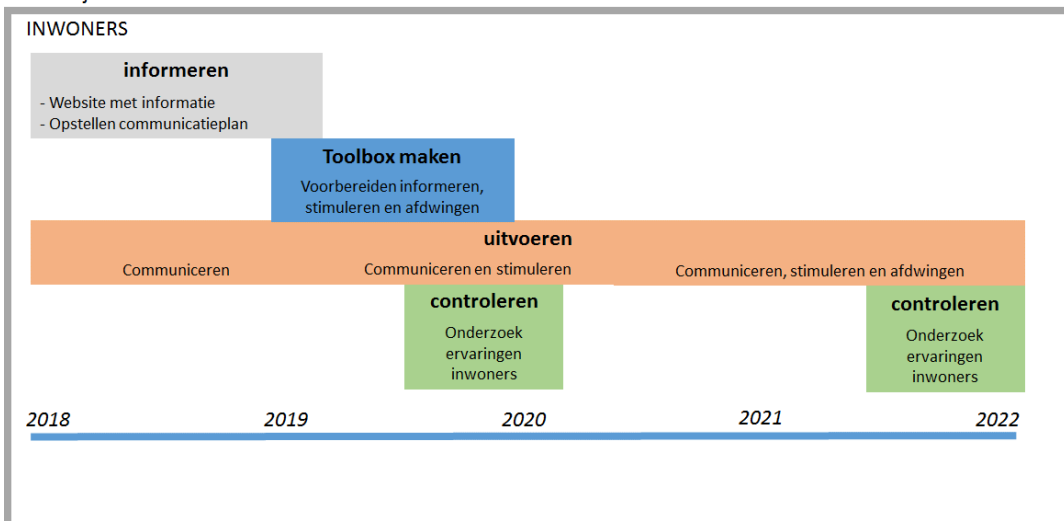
INWONERS

informeren

- Website met informatie
- Opstellen communicatieplan

Toolbox maken

Voorbereiden informeren, stimuleren en afdwingen

uitvoeren

Communiceren

Communiceren en stimuleren

Communiceren, stimuleren en afdwingen

controleren

Onderzoek ervaringen inwoners

controleren

Onderzoek ervaringen inwoners

2018

2019

2020

2021

2022